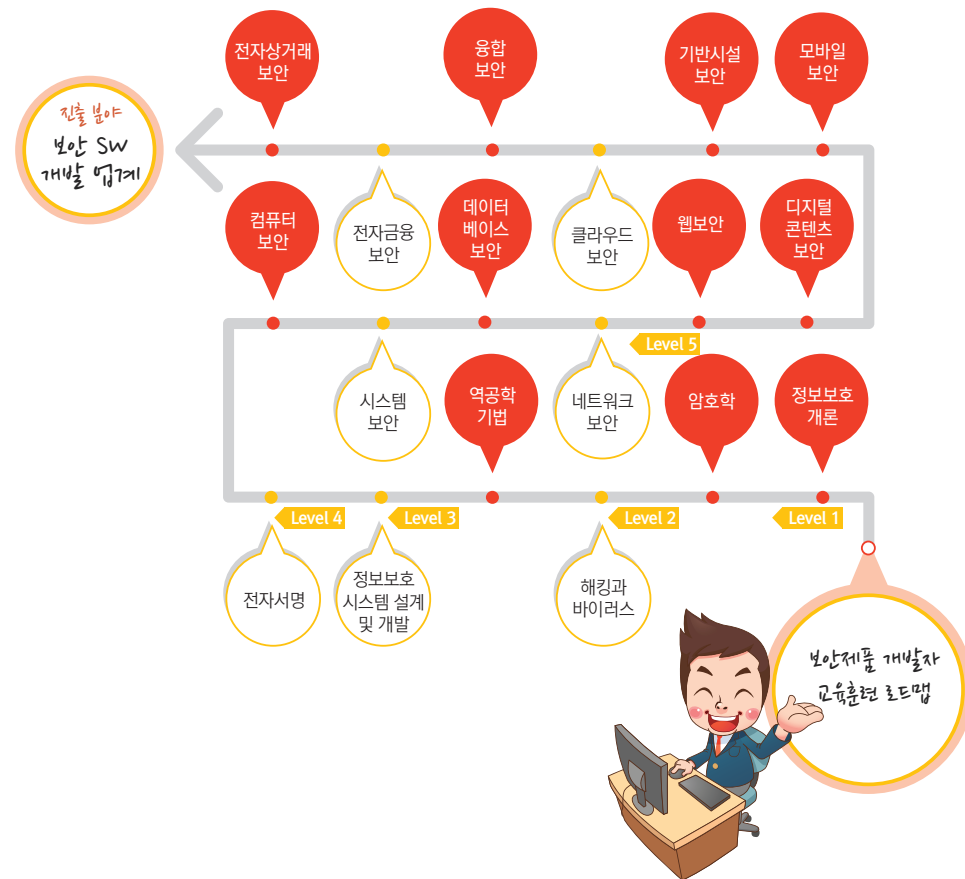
진출 분야
보안 SW 개발 업계

전자상거래 보안

융합 보안

기반시설 보안

모바일 보안

컴퓨터 보안

전자금융 보안

데이터 베이스 보안

클라우드 보안

웹보안

디지털 콘텐츠 보안

Level 5

시스템 보안

역공학 기법

네트워크 보안

암호학

정보보호 개론

Level 4

Level 3

Level 2

Level 1

전자서명

정보보호 시스템 설계 및 개발

해킹과 바이러스

보안제품 개발자 교육훈련 로드맵